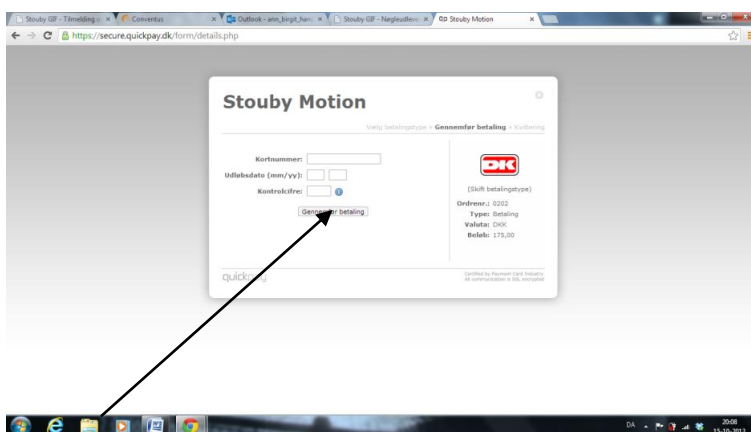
Stouby GIF - Tilmelding ×
Conventus ×
Outlook - ann_birgit_han ×
Stouby GIF - Nøgleudlevo ×
Stouby Motion ×

https://secure.quickpay.dk/form/details.php

Stouby Motion

Vælg betalingstype > Gennemfør betaling > Kvittering

Kortnummer:
Udløbsdato (mm/yy):
Kontrolcifre:

Gennemfør betaling

DK

(Skift betalingstype)

Ordrenr.: 0202
Type: Betaling
Valuta: DKK
Beløb: 175,00

quickpay

Certified by Payment Card Industry
All communication is SSL encrypted

DA
20:08
15-10-2012